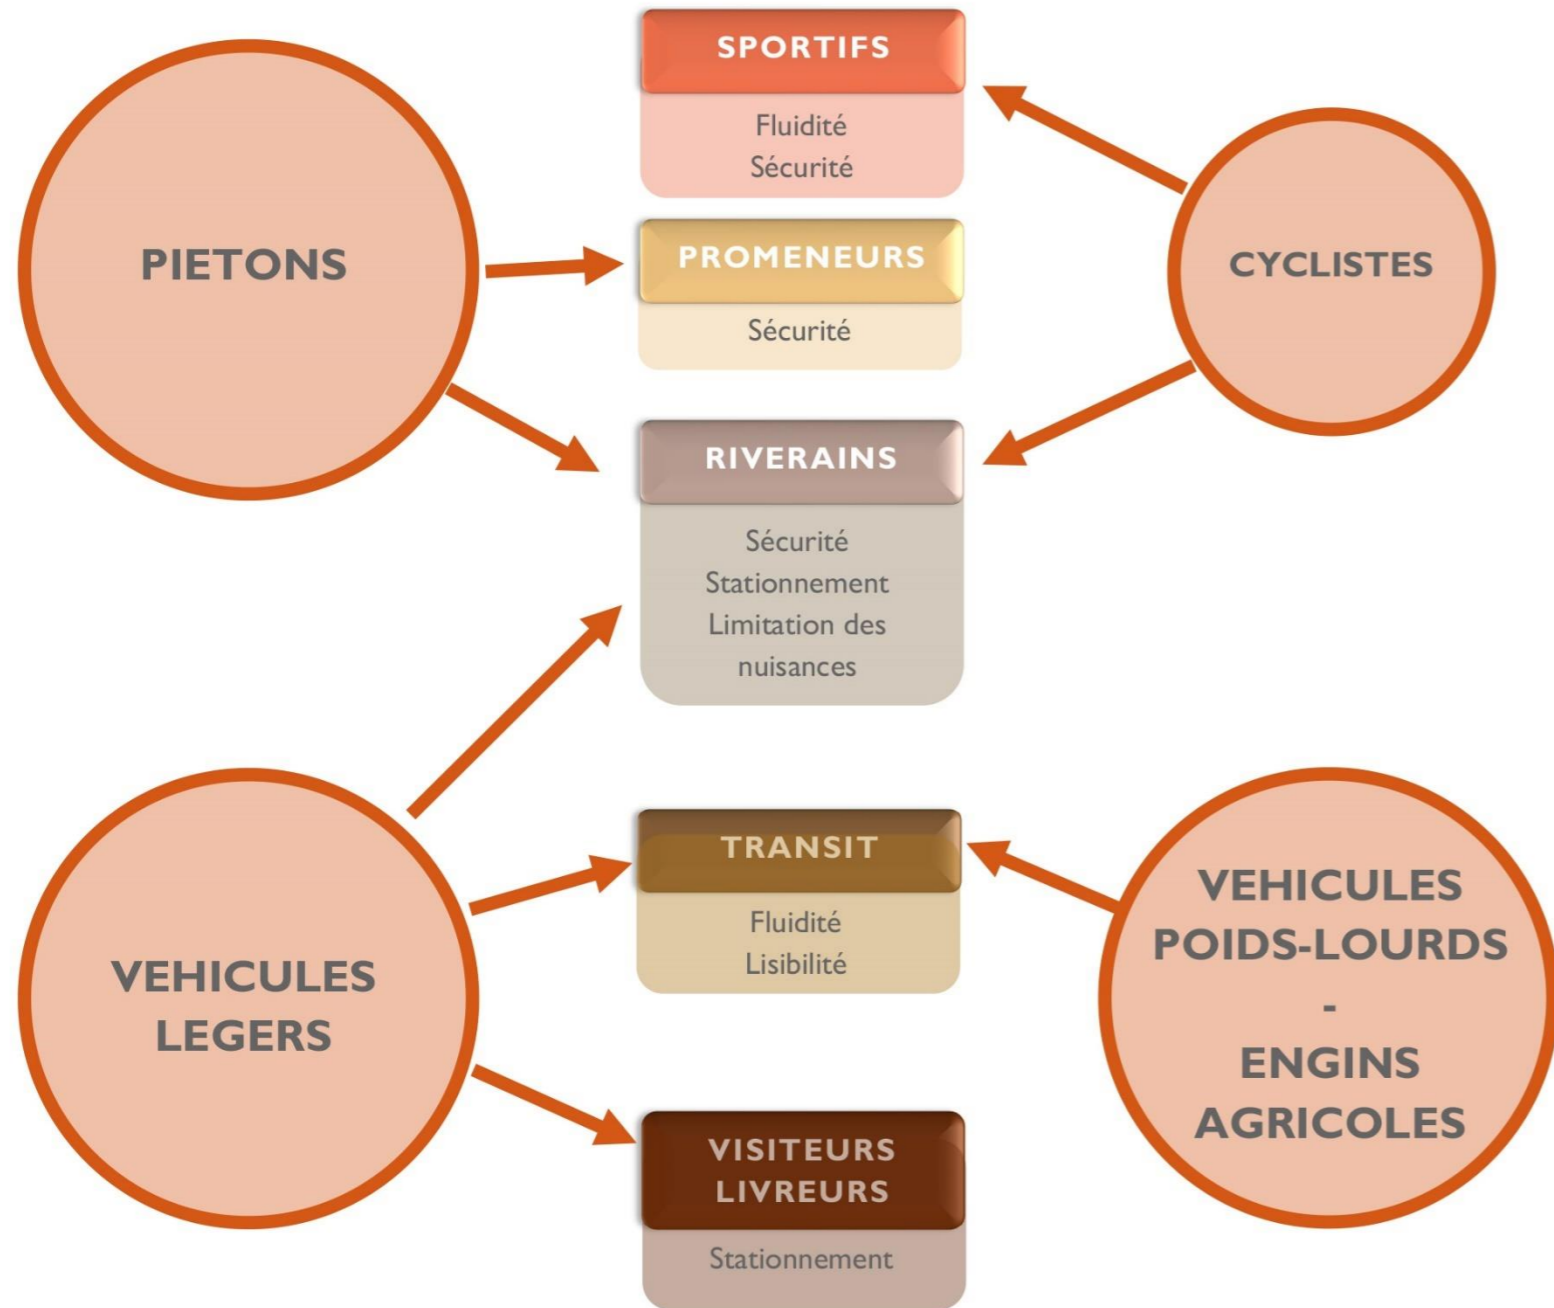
SPORTIFS
Fluidité
Sécurité

PIETONS

PROMENEURS
Sécurité

CYCLISTES

RIVERAINS
Sécurité
Stationnement
Limitation des nuisances

TRANSIT
Fluidité
Lisibilité

VEHICULES LEGERS

VEHICULES POIDS-LOURDS
-
ENGINS AGRICOLES

VISITEURS
LIVREURS
Stationnement